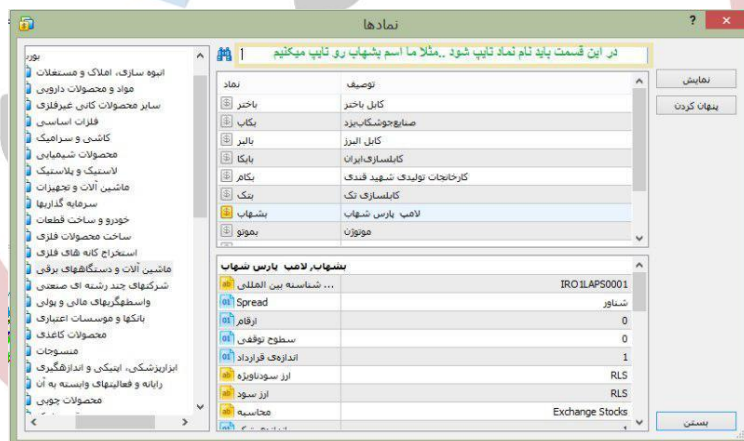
نمادها

? ✕

در این قسمت باید نام نماد تایپ شود ..مثلا ما اسم بشهاب رو تایپ میکنیم

نمایش
پنهان کردن

بورس
انبوه سازی، املاک و مستغلات
مواد و محصولات دارویی
سایر محصولات کانی غیرفلزی
فلزات اساسی
کاشی و سرامیک
محصولات شیمیایی
لاستیک و پلاستیک
ماشین آلات و تجهیزات
سرمایه گذاریها
خودرو و ساخت قطعات
ساخت محصولات فلزی
استخراج کانه های فلزی
ماشین آلات و دستگاههای برقی
شرکتهای چند رشته ای صنعتی
واسطگریهای مالی و پولی
بانکها و موسسات اعتباری
محصولات کاغذی
منسوجات
ابزارپزشکی، اپتیکی و اندازه‌گیری
رایانه و فعالیتهای وابسته به آن
محصولات چوبی

| نماد | توضیح |
|---|---|
| باختر | کابل باختر |
| بکاب | صنایع‌بوشکاب‌یزد |
| بالبر | کابل البرز |
| بایکا | کابلسازی‌ایران |
| بکام | کارخانجات تولیدی شهید قندی |
| بتک | کابلسازی تک |
| بشهاب | لامپ پارس شهاب |
| بموتو | موتوژن |

بشهاب، لامپ پارس شهاب

| | |
|---|---|
| ... شناسه بین المللی | IRO1LAPS0001 |
| Spread | شناور |
| ارقام | 0 |
| سطوح توقفی | 0 |
| اندازه‌ی قرارداد | 1 |
| ارز سودناویژه | RLS |
| ارز سود | RLS |
| محاسبه | Exchange Stocks |

بستن